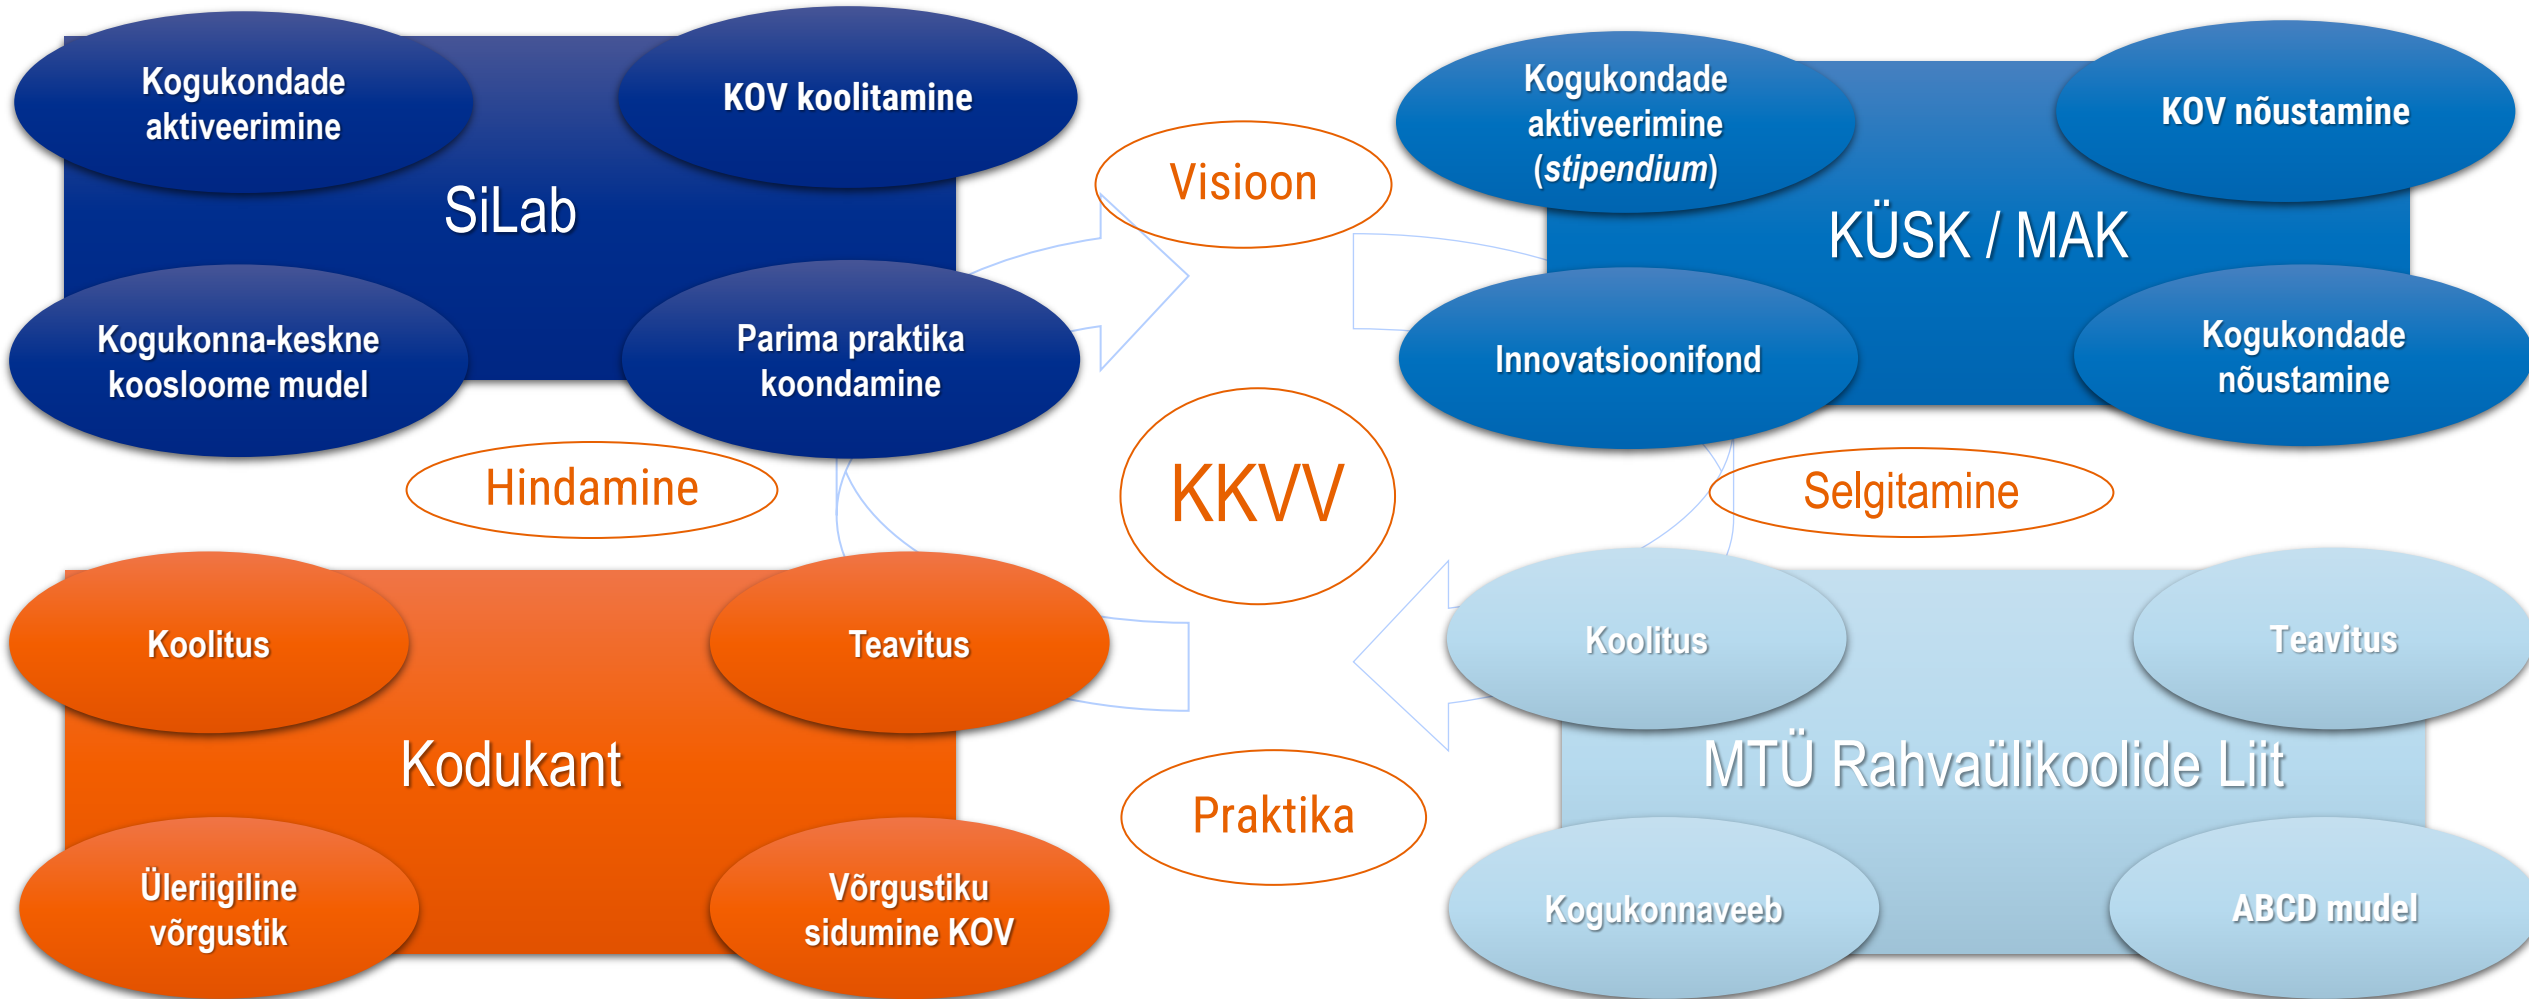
Kogukondade aktiveerimine

KOV koolitamine

SiLab

Kogukonna-keskne koosloome mudel

Parima praktika koondamine

Visioon

Kogukondade aktiveerimine (*stipendium*)

KOV nõustamine

KÜSK / MAK

Innovatsioonifond

Kogukondade nõustamine

Hindamine

KKVV

Selgitamine

Koolitus

Teavitus

Kodukant

Üleriigiline võrgustik

Võrgustiku sidumine KOV

Praktika

Koolitus

Teavitus

MTÜ Rahvaülikoolide Liit

Kogukonnaveeb

ABCD mudel